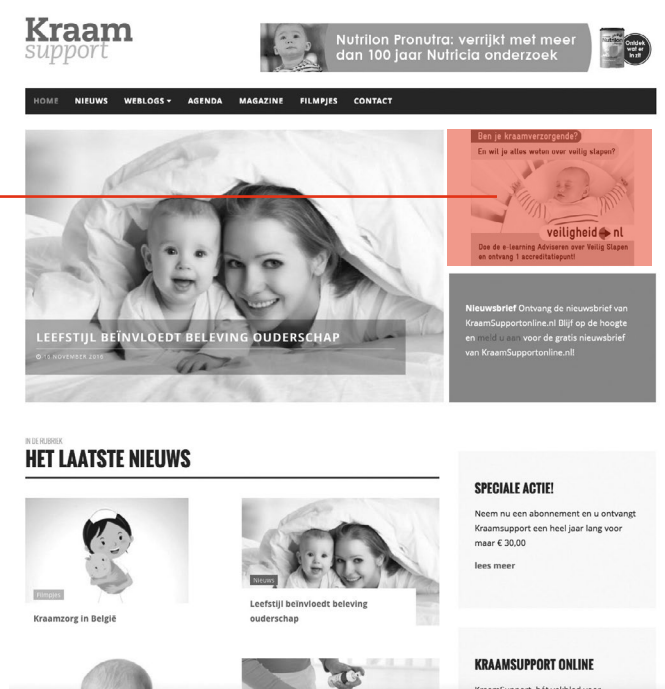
Kraam support

Nutrilon Pronutra: verrijkt met meer dan 100 jaar Nutricia onderzoek

Ontdek wat er in zit

HOME NIEUWS WEBLOGS AGENDA MAGAZINE FILMPJES CONTACT

LEEFSTIJL BEÏNVLOEDT BELEVING OUDERSCHAP

16 NOVEMBER 2016

Ben je kraamverzorgende?

En wil je alles weten over veilig slapen?

veiligheid.nl

Doe de e-learning Adviseren over Veilig Slapen en ontvang 1 accreditatiepunt!

Nieuwsbrief Ontvang de nieuwsbrief van KraamSupportonline.nl Blijf op de hoogte en meld u aan voor de gratis nieuwsbrief van KraamSupportonline.nl

IN DE RUBRIEK

HET LAATSTE NIEUWS

Filmpjes

Kraamzorg in België

Nieuws

Leefstijl beïnvloedt beleving ouderschap

SPECIALE ACTIE!

Neem nu een abonnement en u ontvangt Kraamsupport een heel jaar lang voor maar € 30,00

lees meer

KRAAMSUPPORT ONLINE